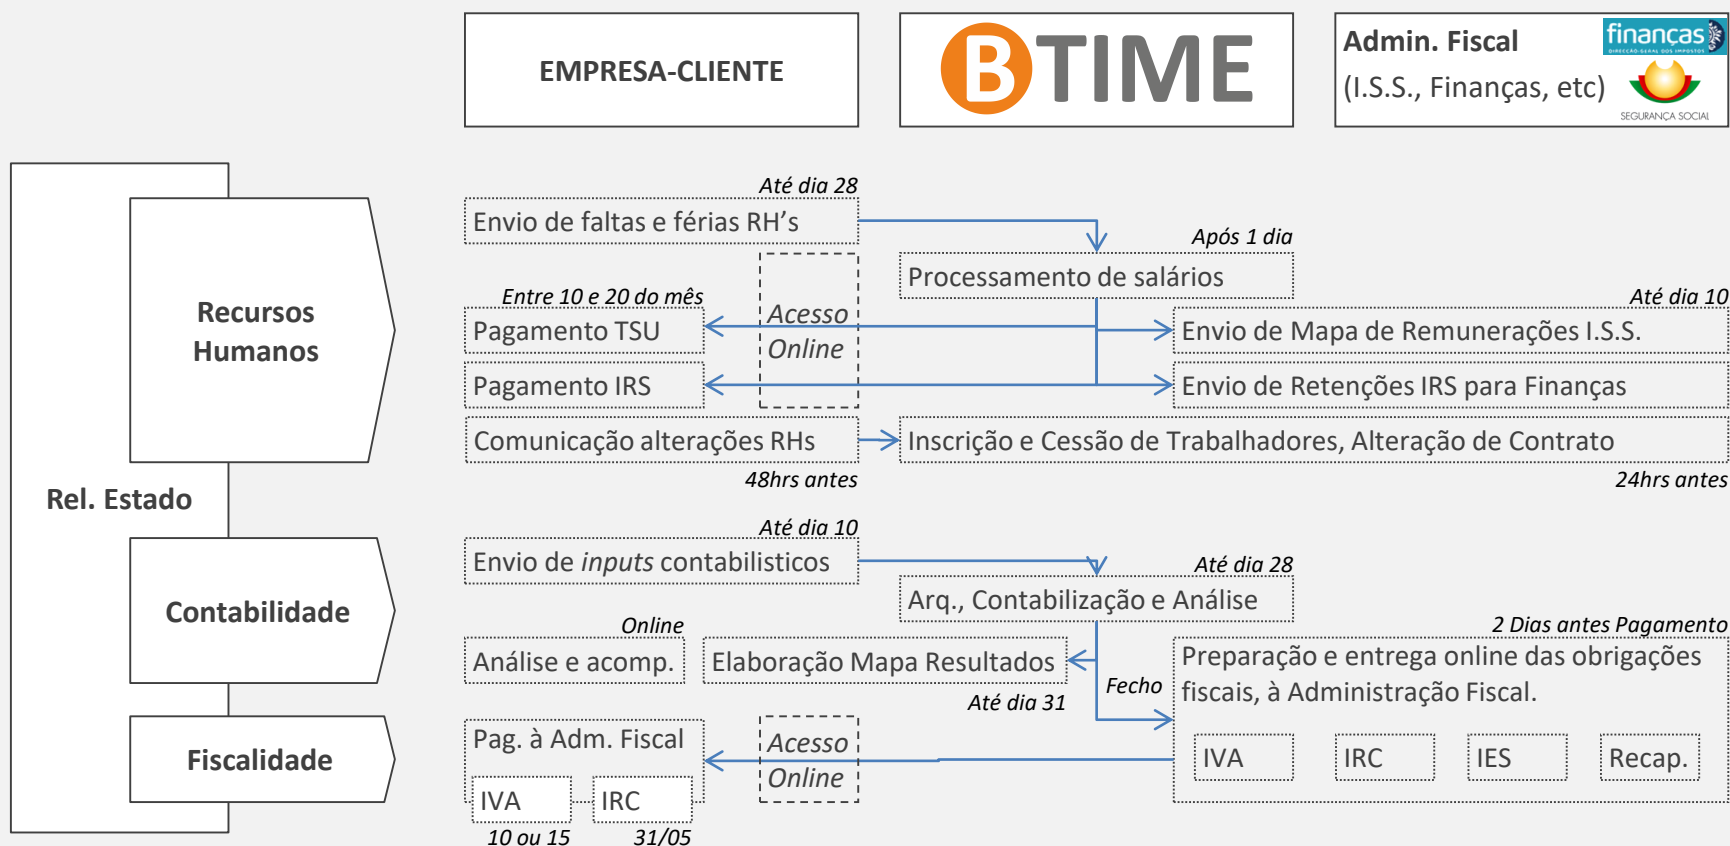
EMPRESA-CLIENTE

BTIME

Admin. Fiscal
(I.S.S., Finanças, etc)

finanças
DIRECÇÃO-GERAL DOS IMPOSTOS

SEGURANÇA SOCIAL

Rel. Estado

Recursos Humanos

Até dia 28
Envio de faltas e férias RH's

Após 1 dia
Processamento de salários

Entre 10 e 20 do mês
Pagamento TSU

Acesso Online

Até dia 10
Envio de Mapa de Remunerações I.S.S.

Pagamento IRS

Envio de Retenções IRS para Finanças

Comunicação alterações RHs
48hrs antes

Inscrição e Cessão de Trabalhadores, Alteração de Contrato
24hrs antes

Contabilidade

Até dia 10
Envio de *inputs* contabilisticos

Até dia 28
Arq., Contabilização e Análise

Online
Análise e acomp.

Elaboração Mapa Resultados
Até dia 31

Fecho

2 Dias antes Pagamento
Preparação e entrega online das obrigações fiscais, à Administração Fiscal.

IVA | IRC | IES | Recap.

Fiscalidade

Pag. à Adm. Fiscal
IVA
10 ou 15
IRC
31/05

Acesso Online